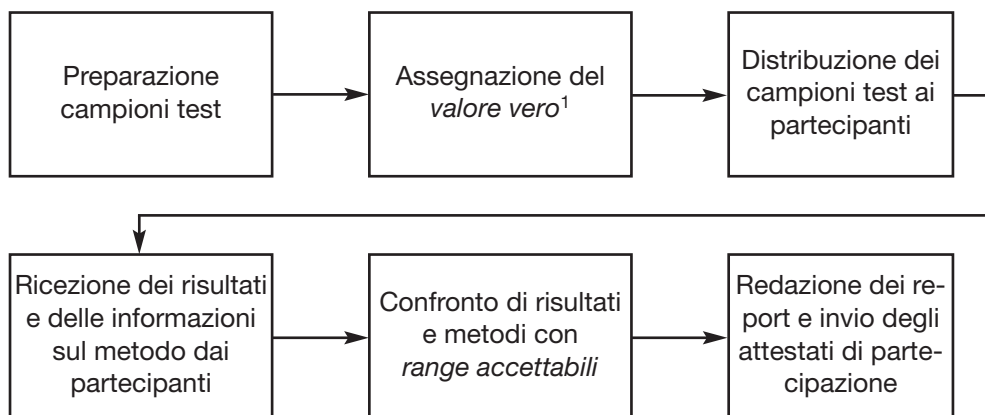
Preparazione campioni test

Assegnazione del *valore vero*$^1$

Distribuzione dei campioni test ai partecipanti

Ricezione dei risultati e delle informazioni sul metodo dai partecipanti

Confronto di risultati e metodi con *range accettabili*

Redazione dei report e invio degli attestati di partecipazione